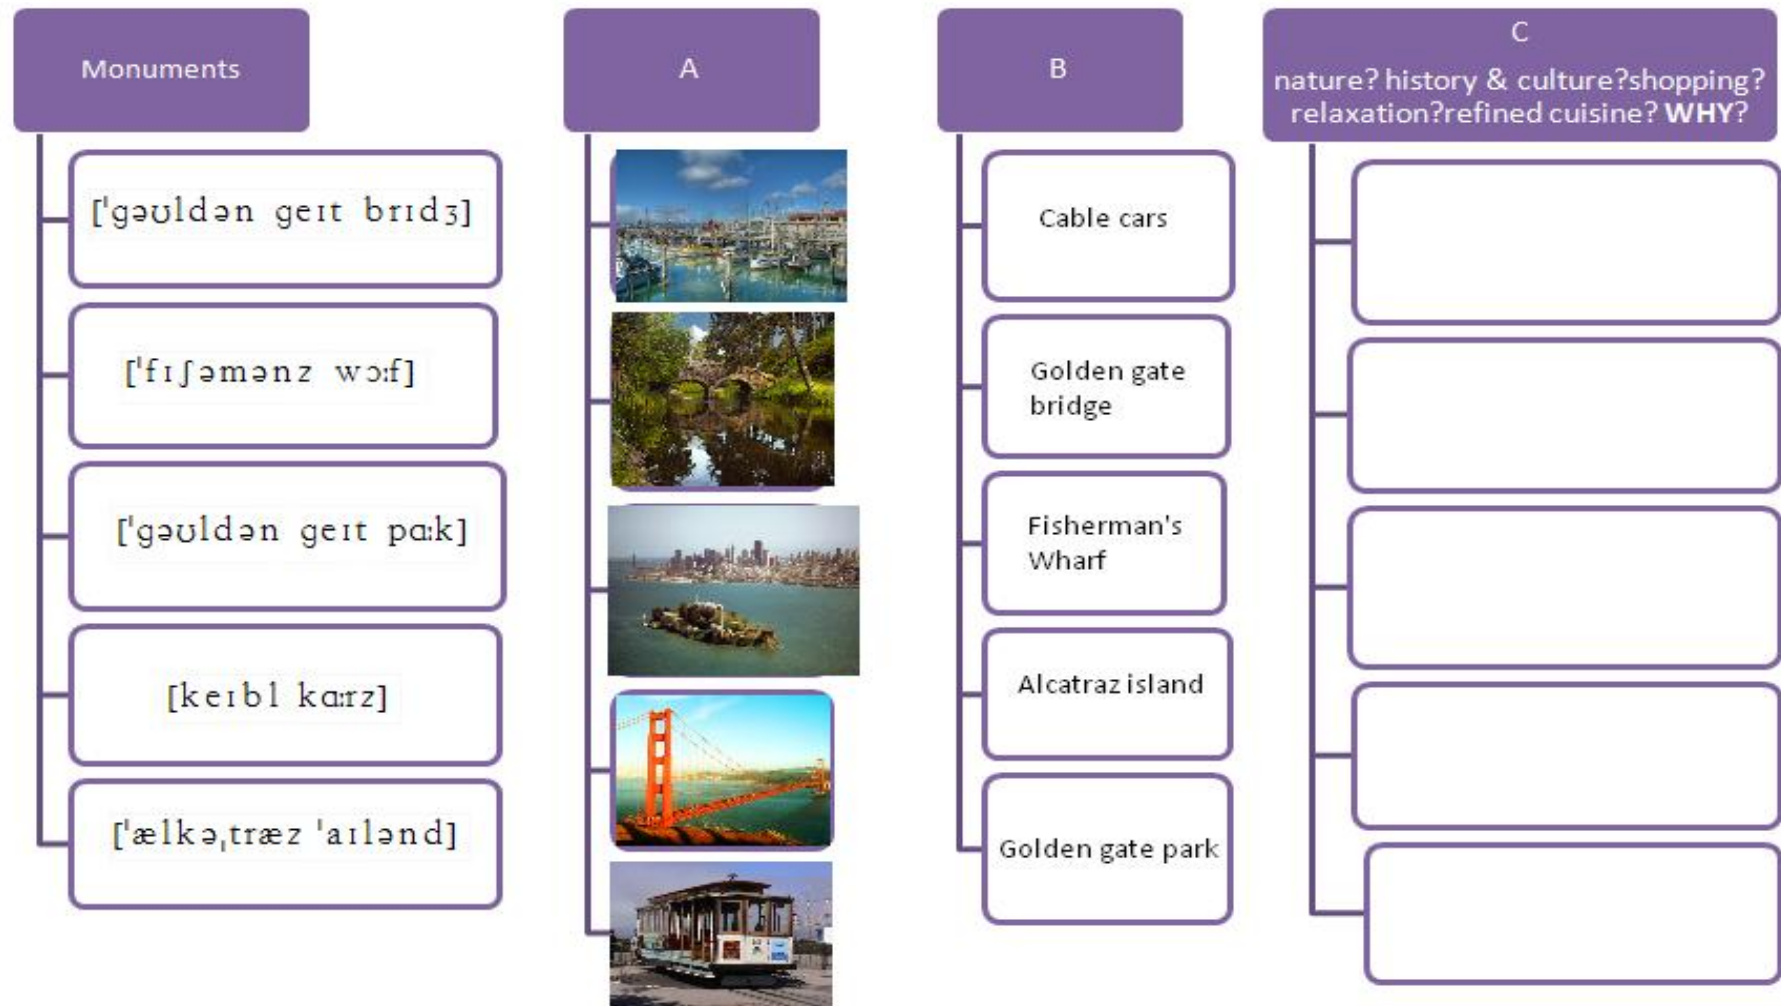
Monuments

['gəʊldən geɪt brɪdʒ]

['fɪʃəmənz wɔːf]

['gəʊldən geɪt pɑːk]

[keɪbl kɑːrz]

['ælkəˌtræz 'aɪlənd]

A

B

Cable cars

Golden gate bridge

Fisherman's Wharf

Alcatraz island

Golden gate park

C
nature? history & culture?shopping? relaxation?refined cuisine? **WHY**?